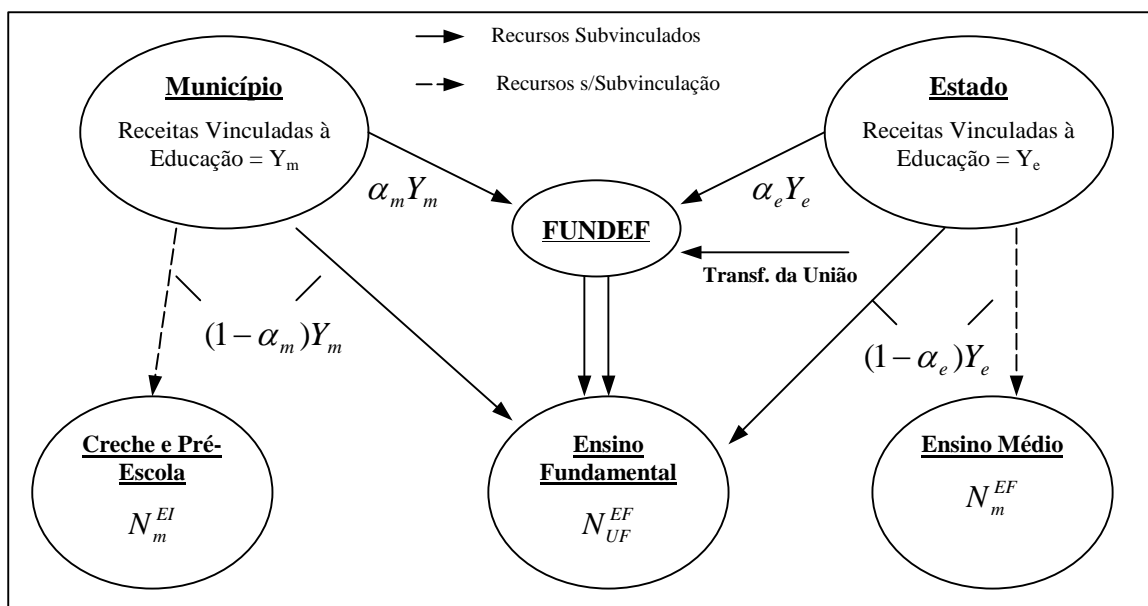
Recursos Subvinculados

Recursos s/Subvinculação

Município

Receitas Vinculadas à Educação = Y$_m$

Estado

Receitas Vinculadas à Educação = Y$_e$

$\alpha_m Y_m$

FUNDEF

$\alpha_e Y_e$

Transf. da União

$(1-\alpha_m)Y_m$

$(1-\alpha_e)Y_e$

Creche e Pré-Escola

$N_m^{EI}$

Ensino Fundamental

$N_{UF}^{EF}$

Ensino Médio

$N_m^{EF}$